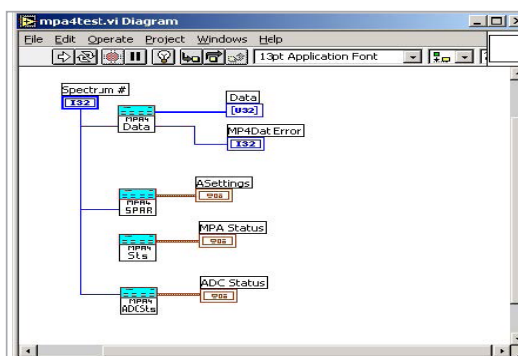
mpa4test.vi Diagram

File Edit Operate Project Windows Help

13pt Application Font

Spectrum #
I32

MPA4
Data

Data
U32

MP4Dat Error
I32

ASettings

MPA4
SPAR

MPA Status

MPA4
Sts

ADC Status

MPA4
ADCSts